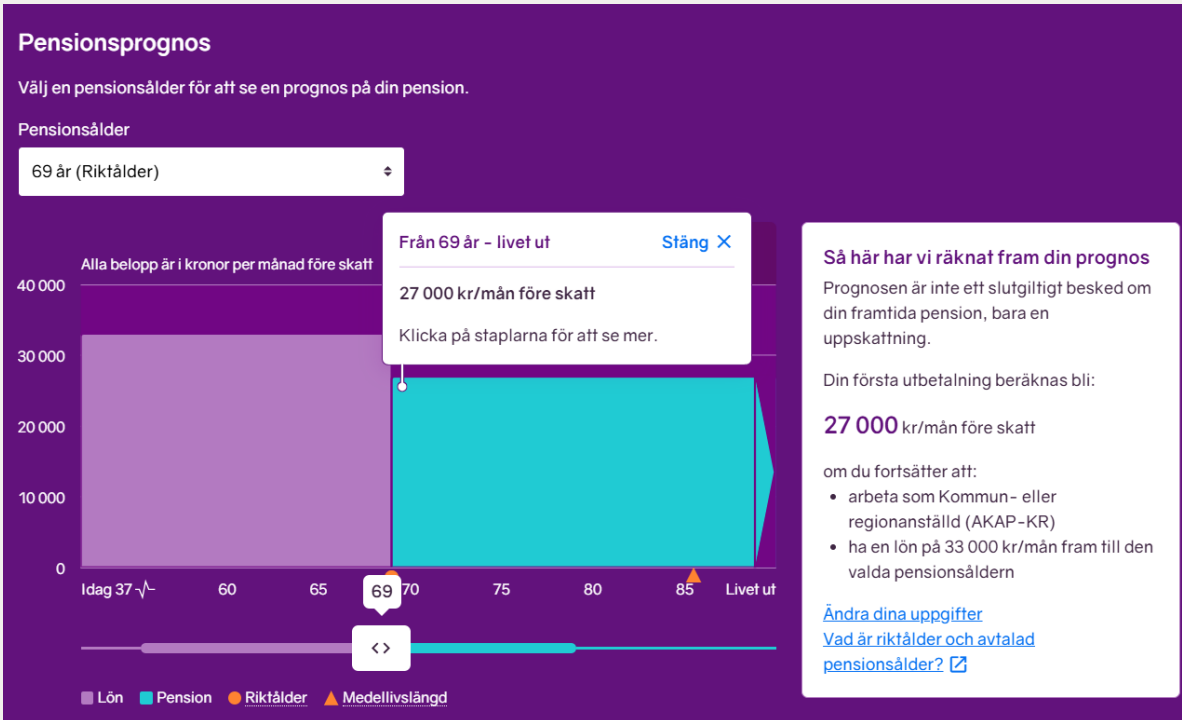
Pensionsprognos

Välj en pensionsålder för att se en prognos på din pension.

Pensionsålder

69 år (Riktålder)

Alla belopp är i kronor per månad före skatt

40 000
30 000
20 000
10 000
0

Från 69 år - livet ut
Stäng

27 000 kr/mån före skatt

Klicka på staplarna för att se mer.

Idag 37 60 65 69 70 75 80 85 Livet ut

<>

Lön Pension Riktålder Medellivslängd

Så här har vi räknat fram din prognos

Prognosen är inte ett slutgiltigt besked om din framtida pension, bara en uppskattning.

Din första utbetalning beräknas bli:

27 000 kr/mån före skatt

om du fortsätter att:
- arbeta som Kommun- eller regionanställd (AKAP-KR)
- ha en lön på 33 000 kr/mån fram till den valda pensionsåldern

Ändra dina uppgifter
Vad är riktålder och avtalad pensionsålder?